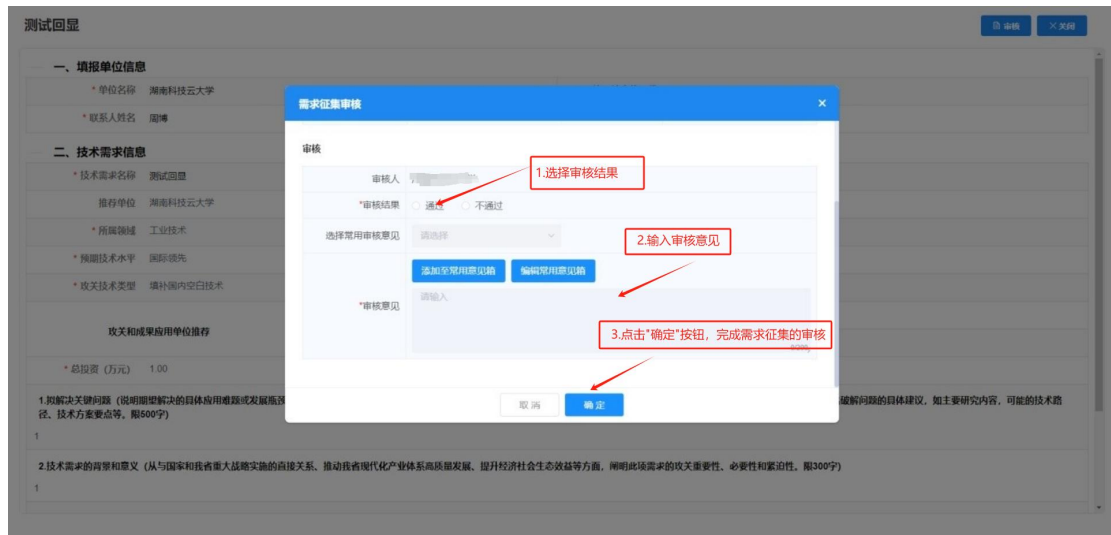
测试回显

审核 关闭

一、填报单位信息

* 单位名称 湖南科技云大学

* 联系人姓名 周博

二、技术需求信息

* 技术需求名称 测试回显

推荐单位 湖南科技云大学

* 所属领域 工业技术

* 预期技术水平 国际领先

* 攻关技术类型 填补国内空白技术

攻关和成果应用单位推荐

* 总投资（万元） 1.00

1.拟解决关键问题（说明期望解决的具体应用难题或发展瓶颈 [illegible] 破解问题的具体建议，如主要研究内容，可能的技术路径、技术方案要点等，限500字）

1

2.技术需求的背景和意义（从与国家和我省重大战略实施的直接关系、推动我省现代化产业体系高质量发展、提升经济社会生态效益等方面，阐明此项需求的攻关重要性、必要性和紧迫性，限300字）

1

需求征集审核

审核

审核人 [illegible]

*审核结果 通过 不通过

选择常用审核意见 请选择

添加至常用意见箱 编辑常用意见箱

*审核意见 请输入

取消 确定

1.选择审核结果

2.输入审核意见

3.点击"确定"按钮，完成需求征集的审核